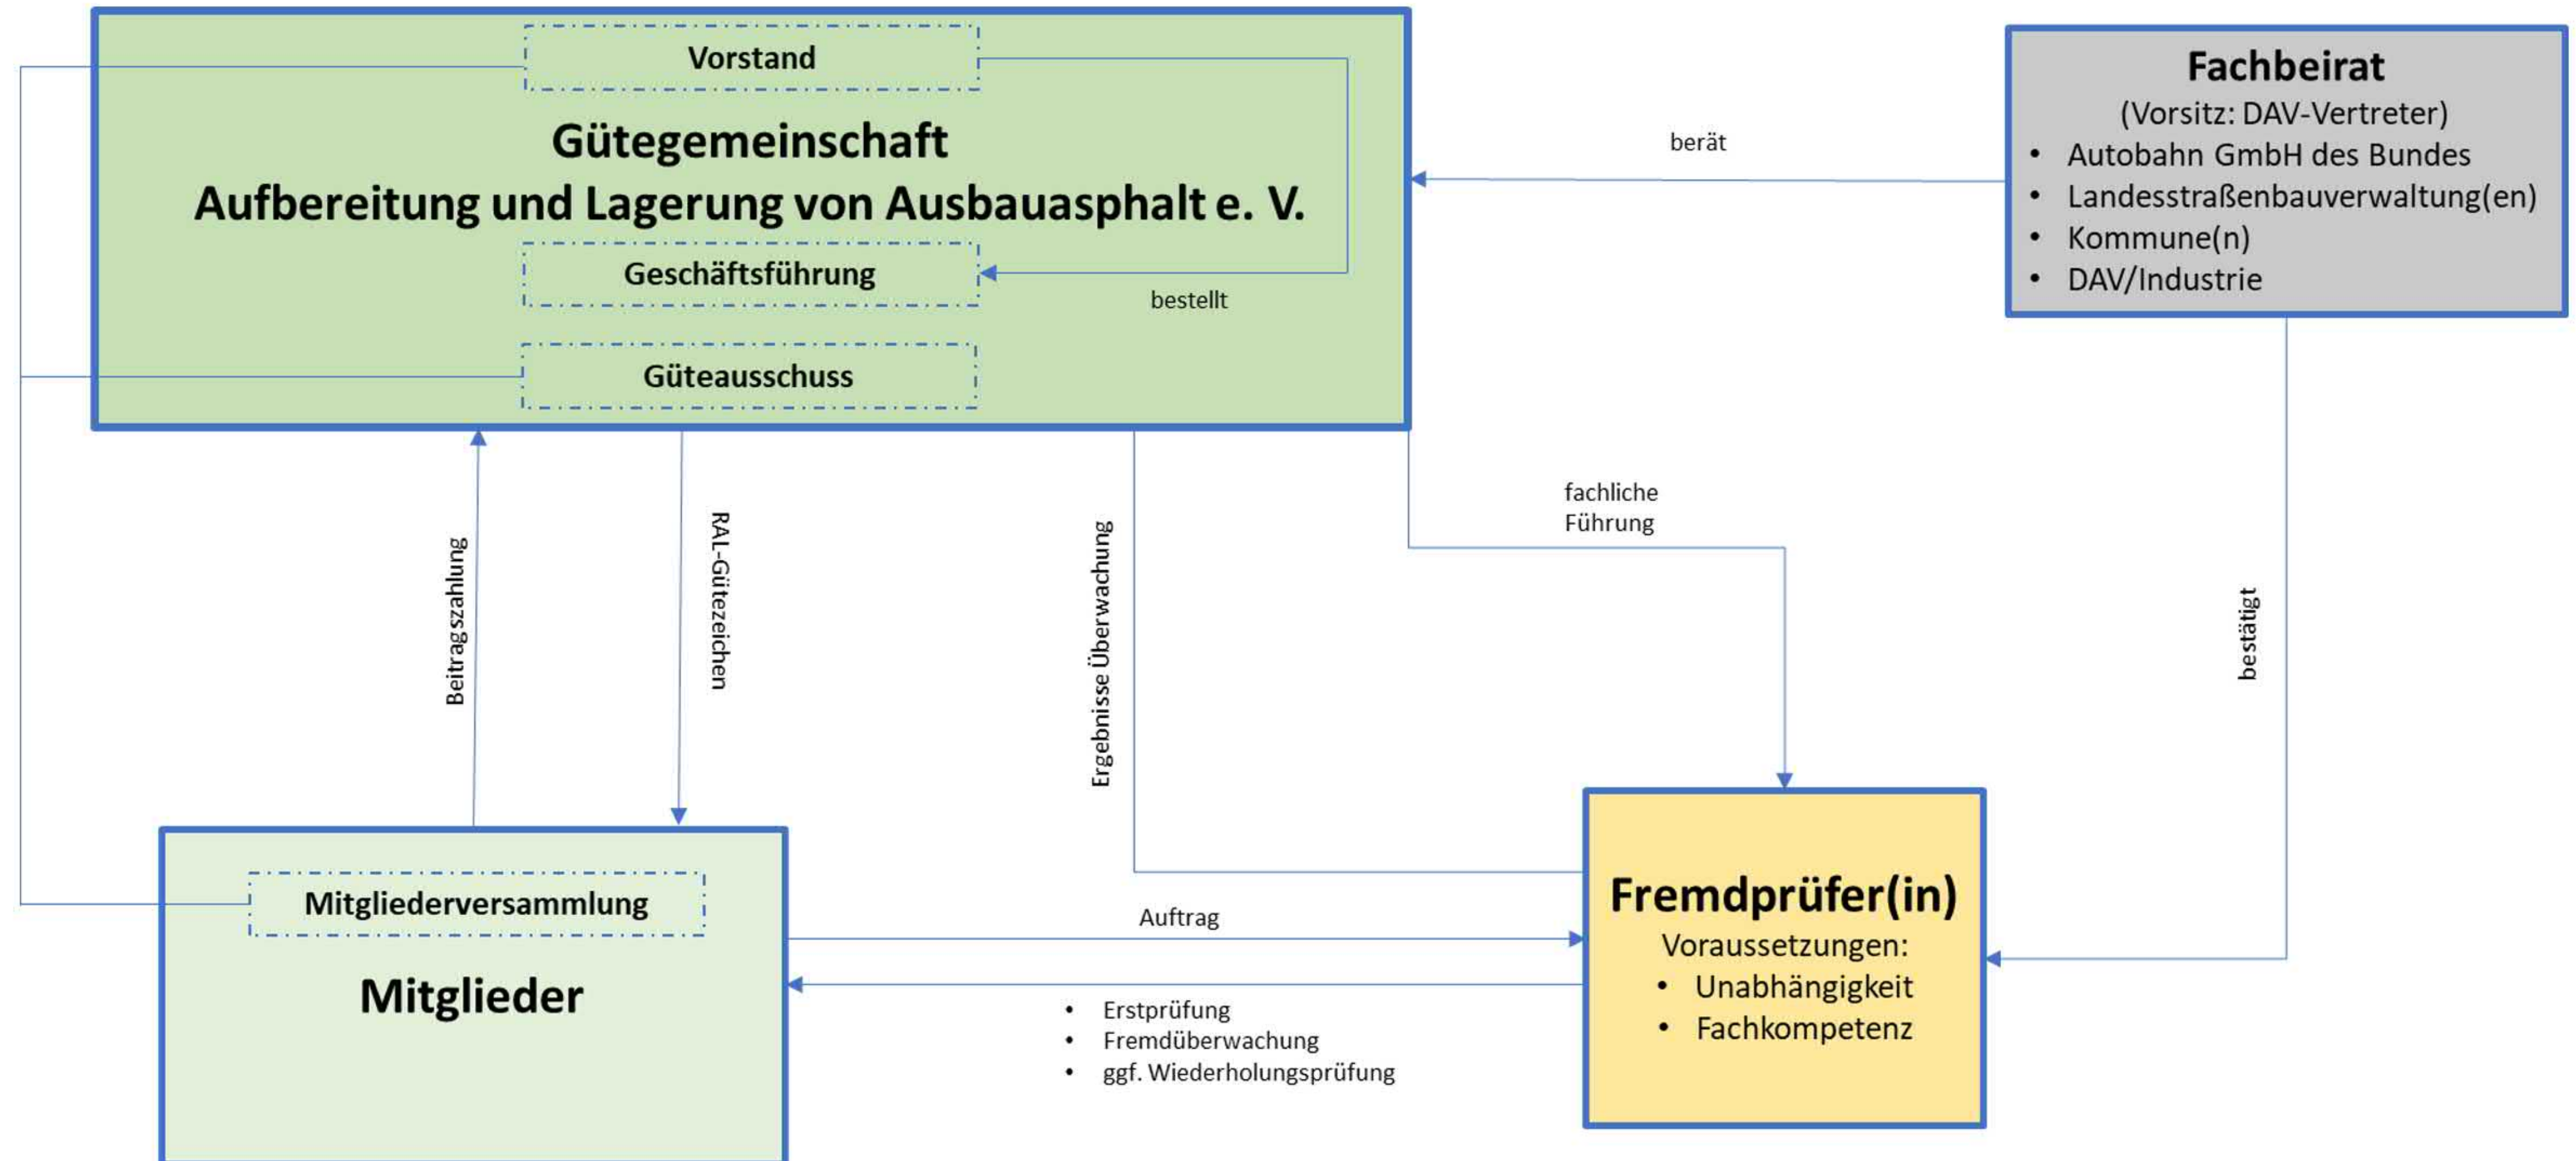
Vorstand

Gütegemeinschaft
Aufbereitung und Lagerung von Ausbauasphalt e. V.

Geschäftsführung

bestellt

Güteausschuss

Fachbeirat
(Vorsitz: DAV-Vertreter)
- Autobahn GmbH des Bundes
- Landesstraßenbauverwaltung(en)
- Kommune(n)
- DAV/Industrie

berät

Beitragszahlung

RAL-Gütezeichen

Ergebnisse Überwachung

fachliche Führung

bestätigt

Mitgliederversammlung

Mitglieder

Auftrag

- Erstprüfung
- Fremdüberwachung
- ggf. Wiederholungsprüfung

Fremdprüfer(in)
Voraussetzungen:
- Unabhängigkeit
- Fachkompetenz